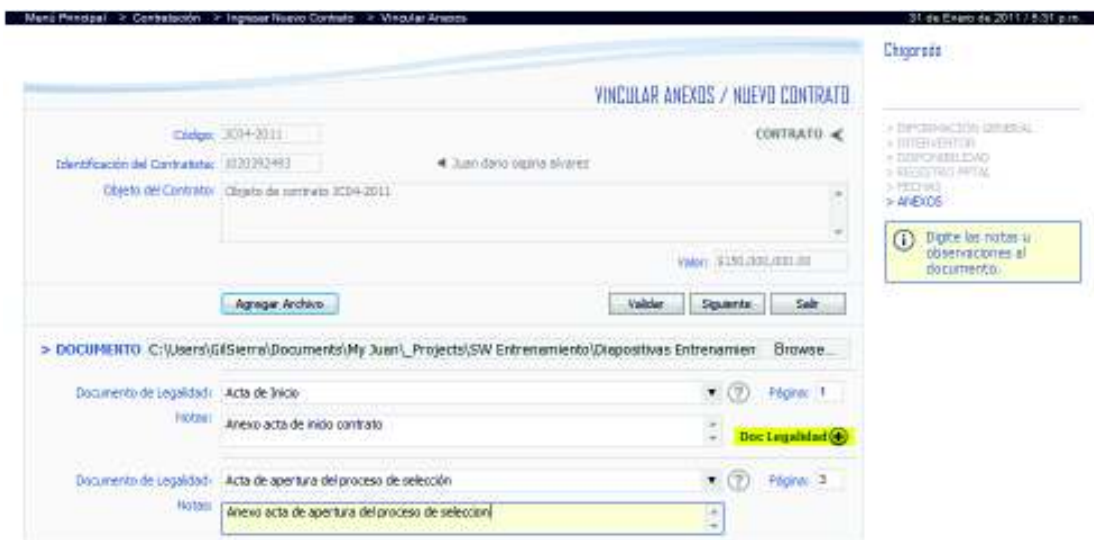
Menú Principal > Contratación > Ingresar Nuevo Contrato > Vincular Anexos

31 de Enero de 2011 / 5:31 p.m.

Chigorodó

VINCULAR ANEXOS / NUEVO CONTRATO

Código: 3C04-2011

CONTRATO

Identificación del Contratista: 1020392493

Juan dario ospina alvarez

Objeto del Contrato: Objeto de contrato 3C04-2011

Valor: $150.000.000.00

Agregar Archivo

Validar

Siguiente

Salir

> DOCUMENTO C:\Users\GilSierra\Documents\My Juan\_Projects\SW Entrenamiento\Diapositivas Entrenamien Browse...

Documento de Legalidad: Acta de Inicio

Página: 1

Notas: Anexo acta de inicio contrato

Doc Legalidad

Documento de Legalidad: Acta de apertura del proceso de selección

Página: 3

Notas: Anexo acta de apertura del proceso de seleccion

> INFORMACIÓN GENERAL
> INTERVENTOR
> DISPONIBILIDAD
> REGISTRO PPTAL
> FECHAS
> ANEXOS

Digite las notas u observaciones al documento.